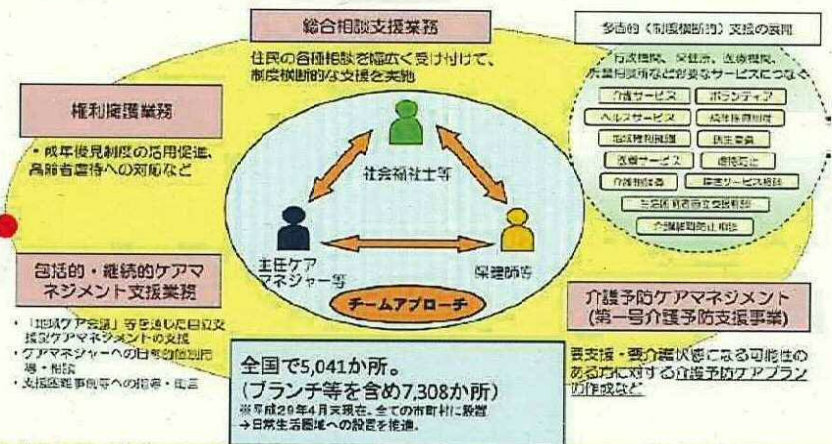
総合相談支援業務

住民の各種相談を幅広く受け付けて、制度横断的な支援を実施

多面的（制度横断的）支援の展開

行政機関、保健所、医療機関、児童相談所など必要なサービスにつなぐ

介護サービス
ボランティア
ヘルスサービス
成年後見制度
地域権利擁護
民生委員
医療サービス
虐待防止
介護相談員
障害サービス相談
生活困窮者自立支援相談
介護離職防止相談

権利擁護業務

・成年後見制度の活用促進、高齢者虐待への対応など

社会福祉士等

主任ケアマネジャー等

保健師等

チームアプローチ

包括的・継続的ケアマネジメント支援業務

・「地域ケア会議」等を通じた自立支援型ケアマネジメントの支援
・ケアマネジャーへの日常的個別指導・相談
・支援困難事例等への指導・助言

全国で5,041か所。
（ブランチ等を含め7,308か所）
※平成29年4月末現在。全ての市町村に設置
→日常生活圏域への設置を推進。

介護予防ケアマネジメント
（第一号介護予防支援事業）

要支援・要介護状態になる可能性のある方に対する介護予防ケアプランの作成など